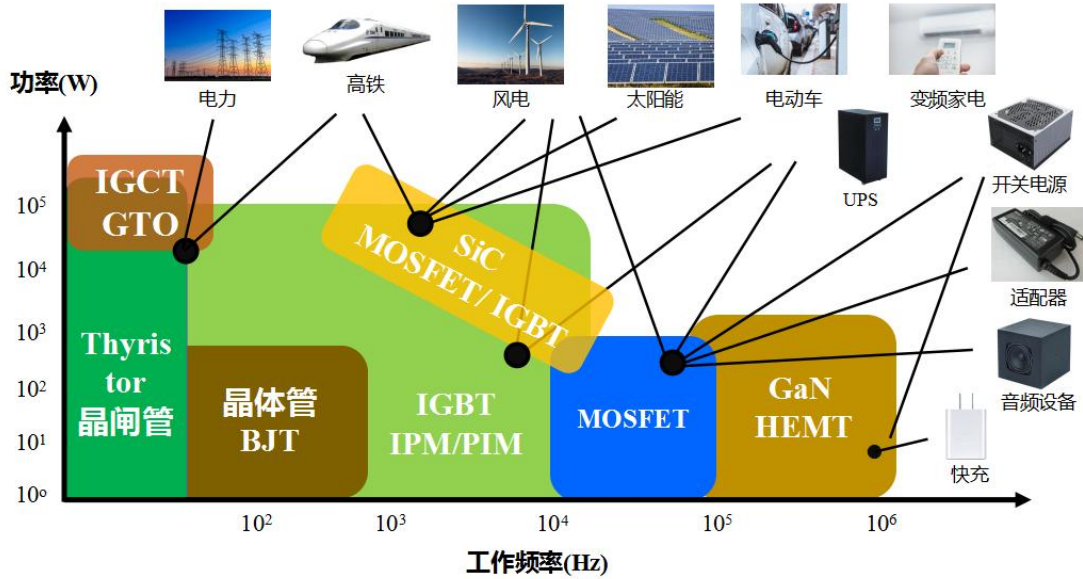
电力

高铁

风电

太阳能

电动车

变频家电

功率(W)

UPS

开关电源

适配器

音频设备

快充

$10^5$

$10^4$

$10^3$

$10^2$

$10^1$

$10^0$

IGCT
GTO

Thyristor
晶闸管

晶体管
BJT

SiC
MOSFET/ IGBT

IGBT
IPM/PIM

MOSFET

GaN
HEMT

$10^2$

$10^3$

$10^4$

$10^5$

$10^6$

工作频率(Hz)